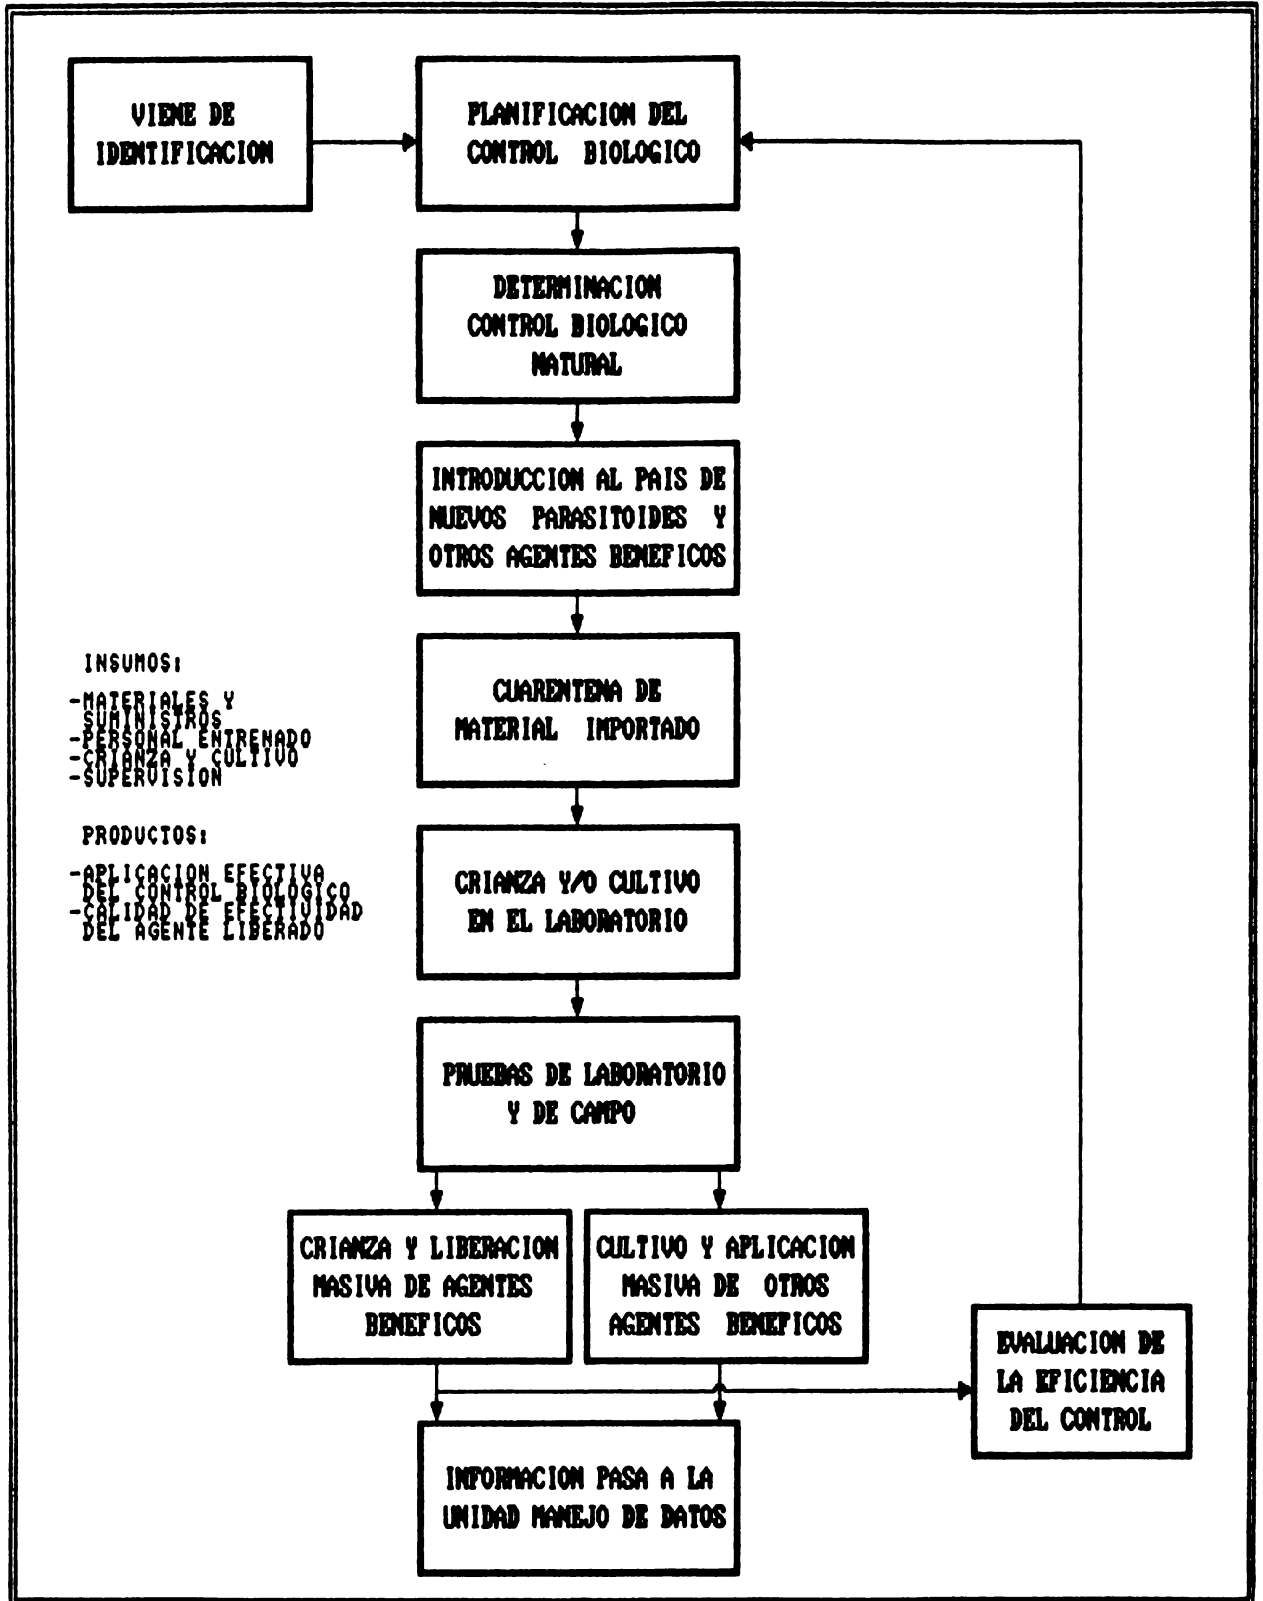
VIENE DE IDENTIFICACION

PLANIFICACION DEL CONTROL BIOLOGICO

DETERMINACION CONTROL BIOLOGICO NATURAL

INTRODUCCION AL PAIS DE NUEVOS PARASITOIDES Y OTROS AGENTES BENEFICOS

INSUMOS:
-MATERIALES Y SUMINISTROS
-PERSONAL ENTRENADO
-CRIANZA Y CULTIVO
-SUPERVISION

PRODUCTOS:
-APLICACION EFECTIVA DEL CONTROL BIOLOGICO
-CALIDAD DE EFECTIVIDAD DEL AGENTE LIBERADO

CUARENTENA DE MATERIAL IMPORTADO

CRIANZA Y/O CULTIVO EN EL LABORATORIO

PRUEBAS DE LABORATORIO Y DE CAMPO

CRIANZA Y LIBERACION MASIVA DE AGENTES BENEFICOS

CULTIVO Y APLICACION MASIVA DE OTROS AGENTES BENEFICOS

EVALUACION DE LA EFICIENCIA DEL CONTROL

INFORMACION PASA A LA UNIDAD MANEJO DE DATOS